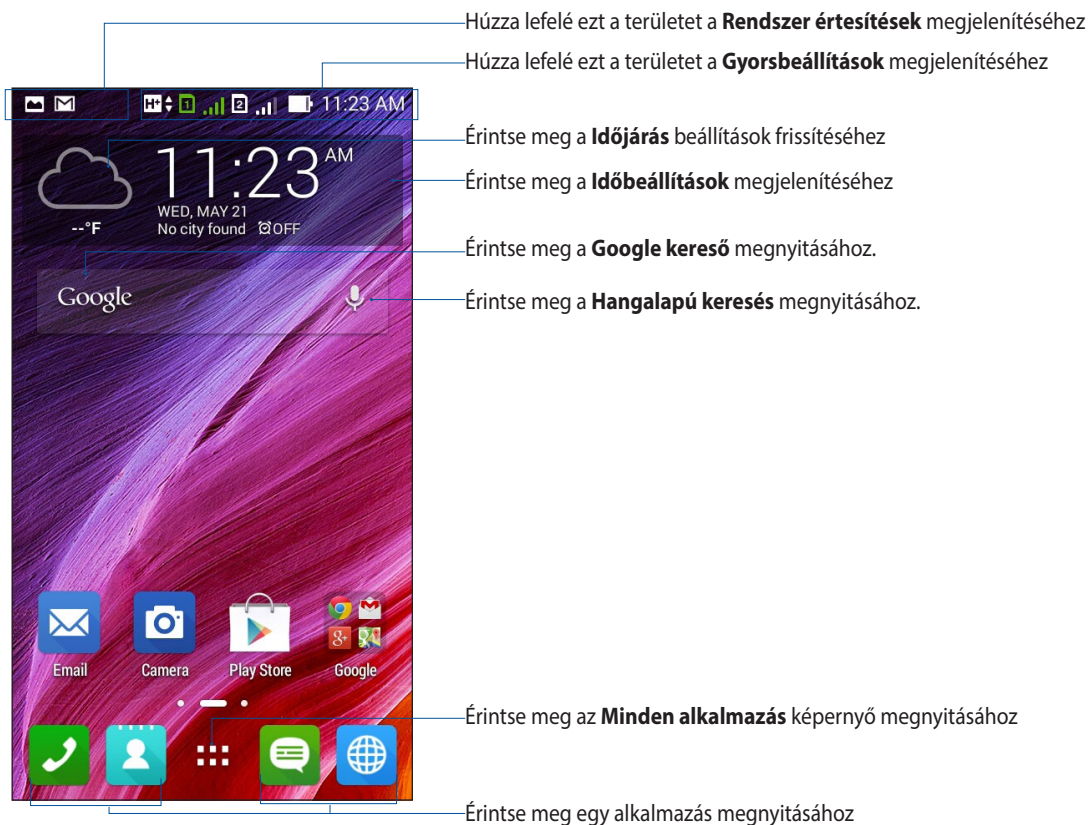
Húzza lefelé ezt a területet a **Rendszer értesítések** megjelenítéséhez

Húzza lefelé ezt a területet a **Gyorsbeállítások** megjelenítéséhez

11:23 AM

Érintse meg a **Időjárás** beállítások frissítéséhez

Érintse meg a **Időbeállítások** megjelenítéséhez

11:23 AM

WED, MAY 21

No city found OFF

--°F

Érintse meg a **Google kereső** megnyitásához.

Google

Érintse meg a **Hangalapú keresés** megnyitásához.

Email Camera Play Store Google

Érintse meg az **Minden alkalmazás** képernyő megnyitásához

Érintse meg egy alkalmazás megnyitásához